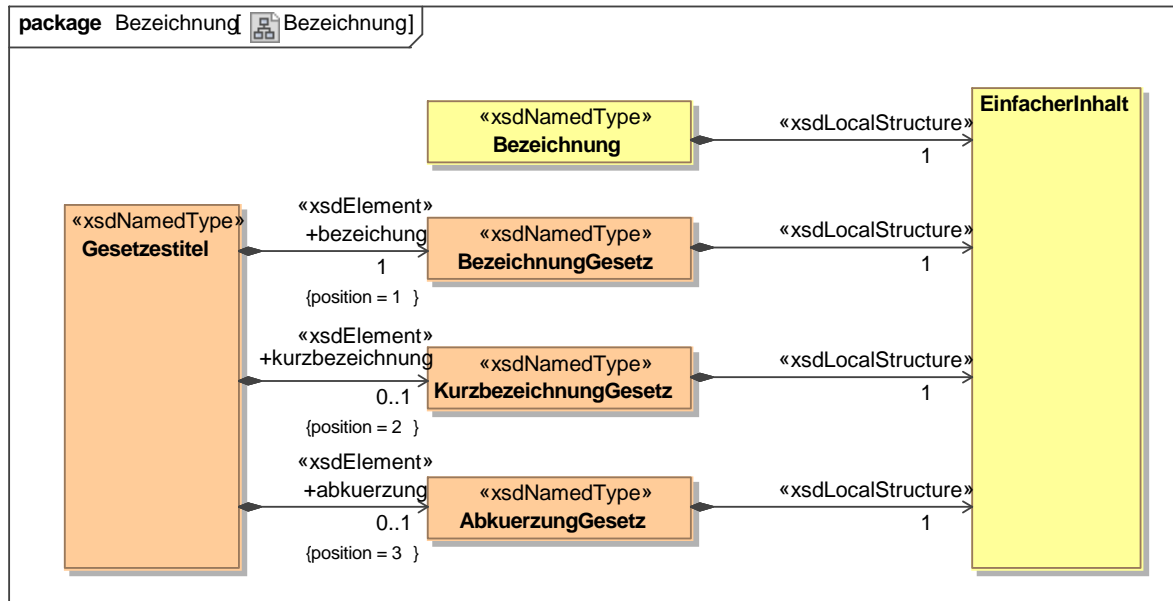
package Bezeichnung[ Bezeichnung]

«xsdNamedType»
Bezeichnung

«xsdLocalStructure»
1

EinfacherInhalt

«xsdNamedType»
Gesetzestitel

«xsdElement»
+bezeichung
1
{position = 1 }

«xsdNamedType»
BezeichnungGesetz

«xsdLocalStructure»
1

«xsdElement»
+kurzbezeichnung
0..1
{position = 2 }

«xsdNamedType»
KurzbezeichnungGesetz

«xsdLocalStructure»
1

«xsdElement»
+abkuerzung
0..1
{position = 3 }

«xsdNamedType»
AbkuerzungGesetz

«xsdLocalStructure»
1